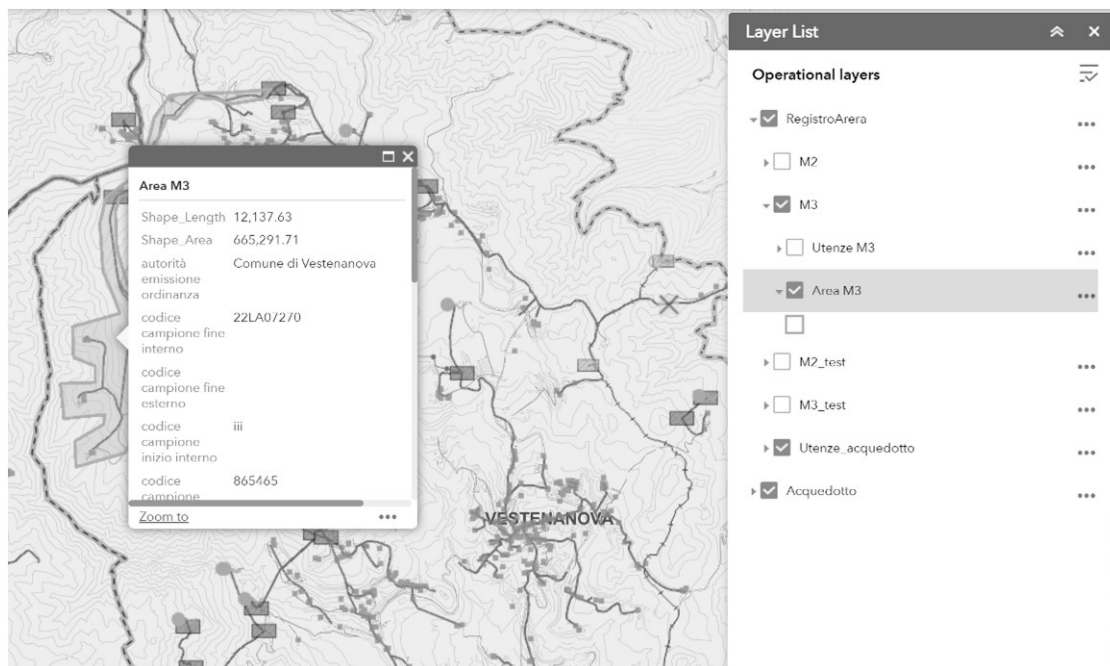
Area M3

| | |
|---|---|
| Shape_Length | 12,137.63 |
| Shape_Area | 665,291.71 |
| autorità emissione ordinanza | Comune di Vestenanova |
| codice campione fine interno | 22LA07270 |
| codice campione fine esterno | |
| codice campione inizio interno | iii |
| codice campione | 865465 |

Zoom to

VESTENANOVA

Layer List

Operational layers

RegistroArera

M2

M3

Utenze M3

Area M3

M2_test

M3_test

Utenze_acquedotto

Acquedotto